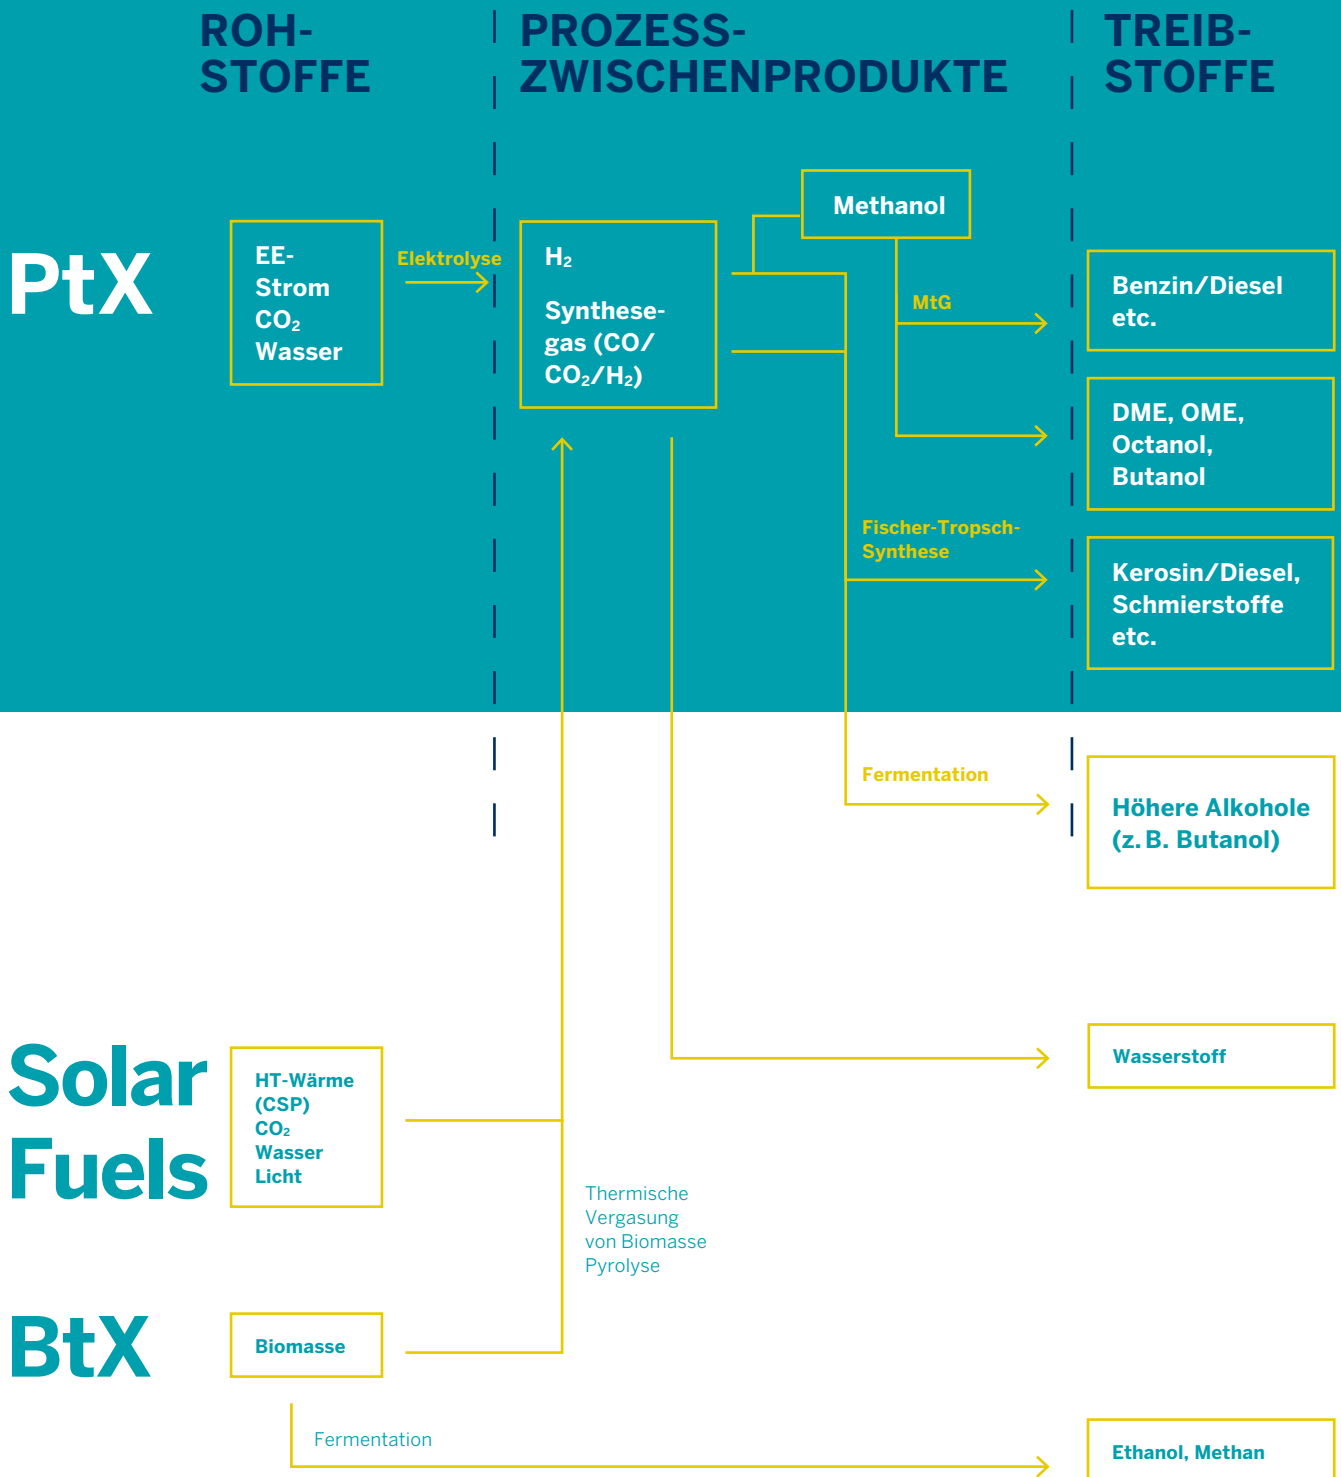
ROH-STOFFE

PROZESS-ZWISCHENPRODUKTE

TREIB-STOFFE

PtX

EE-Strom
$CO_2$
Wasser

Elektrolyse

$H_2$

Synthesegas ($CO/CO_2/H_2$)

Methanol

MtG

Benzin/Diesel etc.

DME, OME, Octanol, Butanol

Fischer-Tropsch-Synthese

Kerosin/Diesel, Schmierstoffe etc.

Fermentation

Höhere Alkohole (z. B. Butanol)

Wasserstoff

Solar Fuels

HT-Wärme (CSP)
$CO_2$
Wasser
Licht

Thermische Vergasung von Biomasse Pyrolyse

BtX

Biomasse

Fermentation

Ethanol, Methan